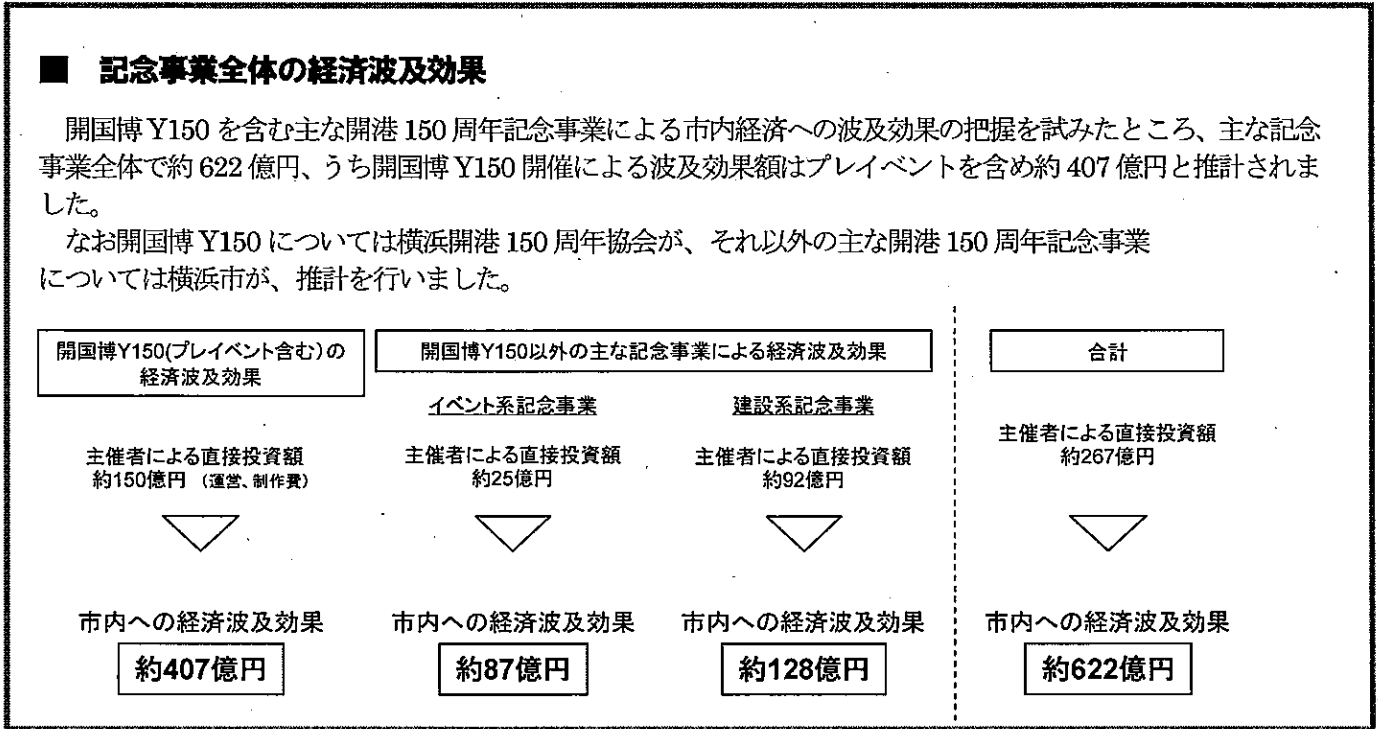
■ 記念事業全体の経済波及効果

開国博 Y150 を含む主な開港 150 周年記念事業による市内経済への波及効果の把握を試みたところ、主な記念事業全体で約 622 億円、うち開国博 Y150 開催による波及効果額はプレイベントを含め約 407 億円と推計されました。

なお開国博 Y150 については横浜開港 150 周年協会が、それ以外の主な開港 150 周年記念事業については横浜市が、推計を行いました。

開国博Y150(プレイベント含む)の経済波及効果

主催者による直接投資額
約150億円 (運営、制作費)

市内への経済波及効果
約407億円

開国博Y150以外の主な記念事業による経済波及効果

イベント系記念事業

主催者による直接投資額
約25億円

市内への経済波及効果
約87億円

建設系記念事業

主催者による直接投資額
約92億円

市内への経済波及効果
約128億円

合計

主催者による直接投資額
約267億円

市内への経済波及効果
約622億円